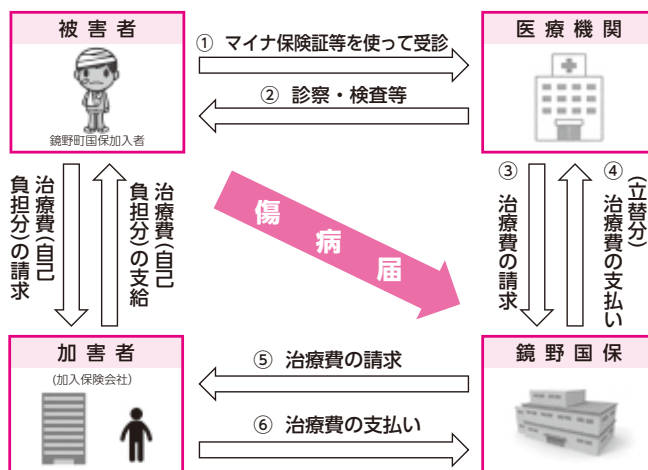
被害者

鏡野町国保加入者

① マイナ保険証等を使って受診

② 診察・検査等

医療機関

治療費(自己負担分)の請求

治療費(自己負担分)の支給

傷病届

③ 治療費の請求

④ (立替分)治療費の支払い

加害者

(加入保険会社)

⑤ 治療費の請求

⑥ 治療費の支払い

鏡野国保